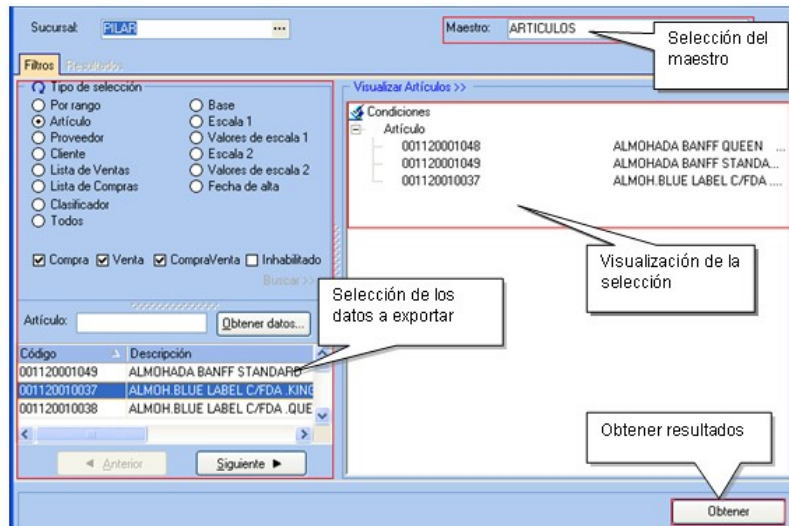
Sucursal: PILAR ...

Maestro: ARTICULOS

Selección del maestro

Filtros Resultados

Tipo de selección

Por rango
Artículo
Proveedor
Cliente
Lista de Ventas
Lista de Compras
Clasificador
Todos

Base
Escala 1
Valores de escala 1
Escala 2
Valores de escala 2
Fecha de alta

☑ Compra ☑ Venta ☑ CompraVenta ☐ Inhabilitado

Buscar >>

Visualizar Artículos >>

Condiciones
Artículo
001120001048 ALMOHADA BANFF QUEEN ...
001120001049 ALMOHADA BANFF STANDA...
001120010037 ALMOH.BLUE LABEL C/FDA ...

Visualización de la selección

Selección de los datos a exportar

Artículo: Obtener datos...

| Código | Descripción |
|---|---|
| 001120001049 | ALMOHADA BANFF STANDARD |
| 001120010037 | ALMOH.BLUE LABEL C/FDA .KING |
| 001120010038 | ALMOH.BLUE LABEL C/FDA .QUE |

◄ Anterior Siguiente ►

Obtener resultados

Obtener